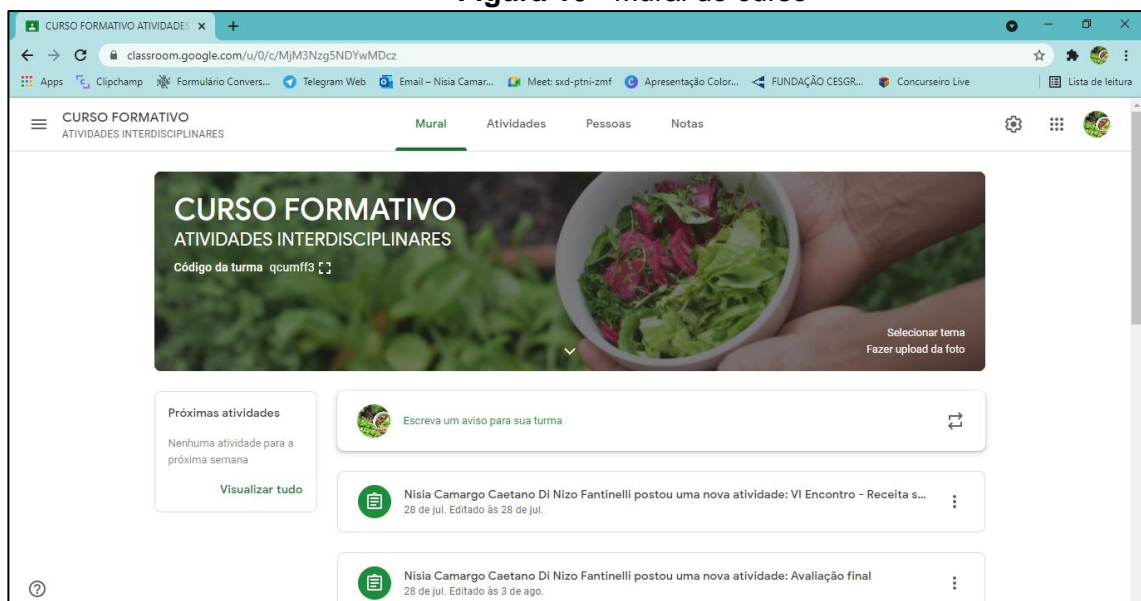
Figura 10 - Mural do curso

CURSO FORMATIVO ATIVIDADES ×

classroom.google.com/u/0/c/MjM3Nzg5NDYwMDcz

Apps Clipchamp Formulário Convers... Telegram Web Email – Nisia Camar... Meet: sxd-ptni-zmf Apresentação Color... FUNDAÇÃO CESGR... Concurseiro Live Lista de leitura

CURSO FORMATIVO
ATIVIDADES INTERDISCIPLINARES

Mural Atividades Pessoas Notas

CURSO FORMATIVO
ATIVIDADES INTERDISCIPLINARES
Código da turma qcumff3

Selecionar tema
Fazer upload da foto

Próximas atividades
Nenhuma atividade para a próxima semana
Visualizar tudo

Escreva um aviso para sua turma

Nisia Camargo Caetano Di Nizo Fantinelli postou uma nova atividade: VI Encontro - Receita s...
28 de jul. Editado às 28 de jul.

Nisia Camargo Caetano Di Nizo Fantinelli postou uma nova atividade: Avaliação final
28 de jul. Editado às 3 de ago.